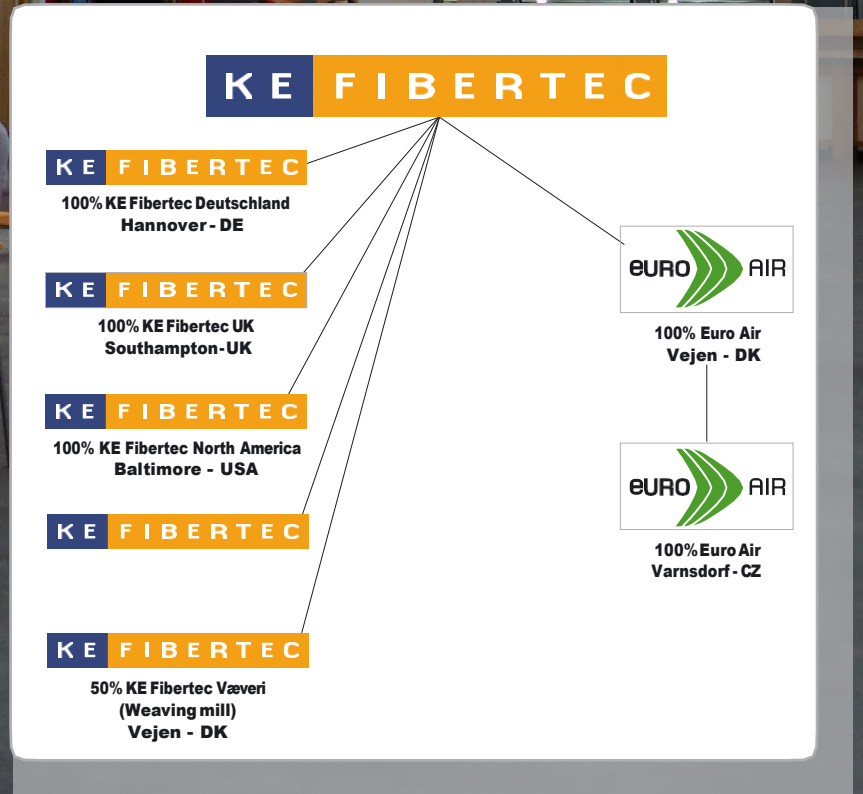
KE FIBERTEC

KE FIBERTEC
100% KE Fibertec Deutschland
Hannover - DE

KE FIBERTEC
100% KE Fibertec UK
Southampton - UK

KE FIBERTEC
100% KE Fibertec North America
Baltimore - USA

KE FIBERTEC

KE FIBERTEC
50% KE Fibertec Væveri
(Weaving mill)
Vejen - DK

euro AIR
100% Euro Air
Vejen - DK

euro AIR
100% Euro Air
Varnsdorf - CZ